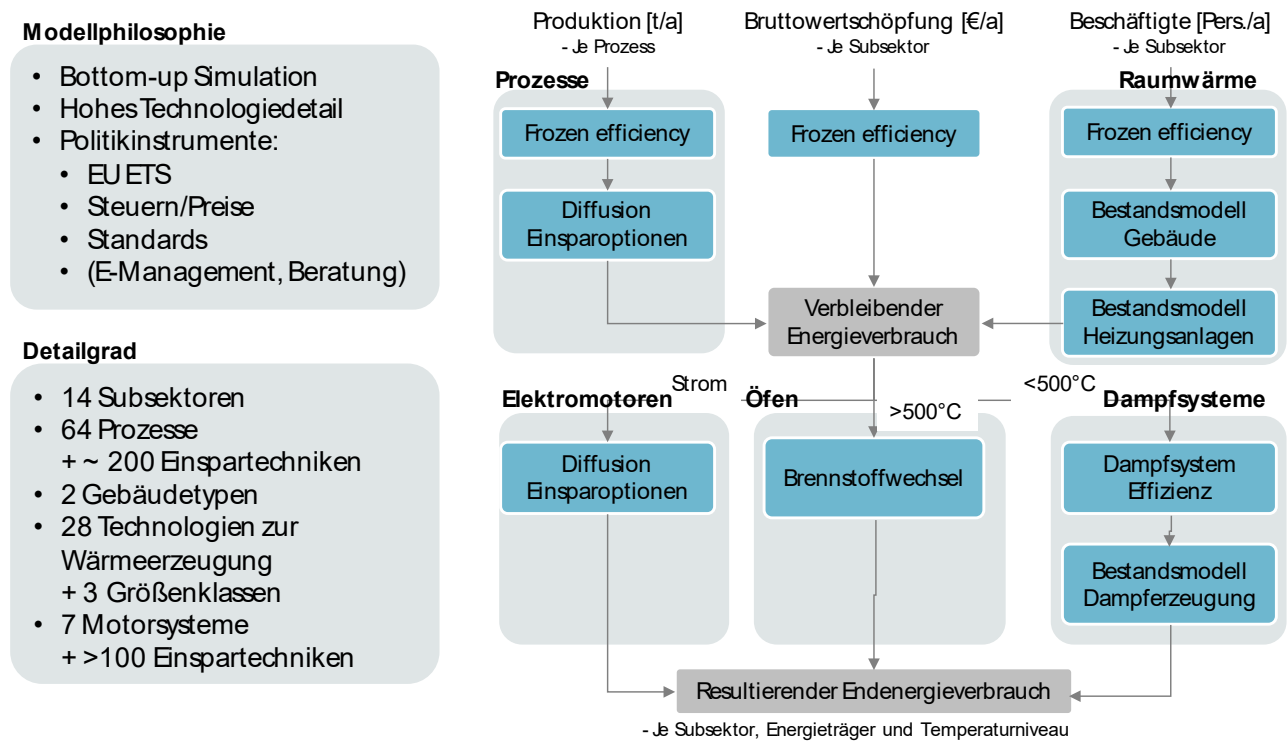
Modellphilosophie

- Bottom-up Simulation
- Hohes Technologiedetail
- Politikinstrumente:
  - EU ETS
  - Steuern/Preise
  - Standards
  - (E-Management, Beratung)

Detailgrad

- 14 Subsektoren
- 64 Prozesse + ~ 200 Einspartechniken
- 2 Gebäudetypen
- 28 Technologien zur Wärmeerzeugung + 3 Größenklassen
- 7 Motorsysteme + >100 Einspartechniken

Produktion [t/a]
- Je Prozess

Bruttowertschöpfung [€/a]
- Je Subsektor

Beschäftigte [Pers./a]
- Je Subsektor

Prozesse

Frozen efficiency

Diffusion Einsparoptionen

Frozen efficiency

Raumwärme

Frozen efficiency

Bestandsmodell Gebäude

Bestandsmodell Heizungsanlagen

Verbleibender Energieverbrauch

Strom

<500°C

>500°C

Elektromotoren

Diffusion Einsparoptionen

Öfen

Brennstoffwechsel

Dampfsysteme

Dampfsystem Effizienz

Bestandsmodell Dampferzeugung

Resultierender Endenergieverbrauch

- Je Subsektor, Energieträger und Temperaturniveau